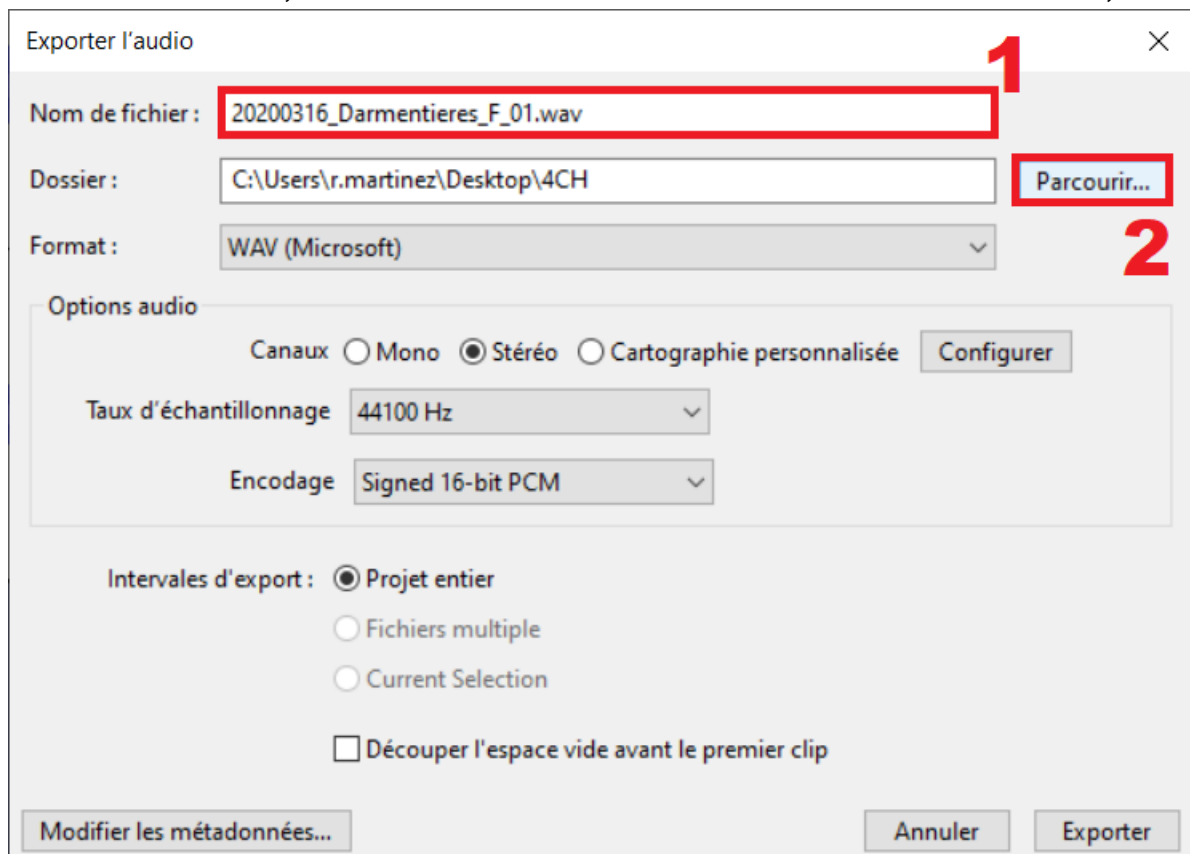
Exporter l’audio
×

Nom de fichier : 20200316_Darmentieres_F_01.wav
1

Dossier : C:\Users\r.martinez\Desktop\4CH
Parcourir...
2

Format : WAV (Microsoft)

Options audio

Canaux Mono Stéréo Cartographie personnalisée Configurer

Taux d'échantillonnage 44100 Hz

Encodage Signed 16-bit PCM

Intervales d'export : Projet entier
Fichiers multiple
Current Selection

Découper l'espace vide avant le premier clip

Modifier les métadonnées...
Annuler
Exporter